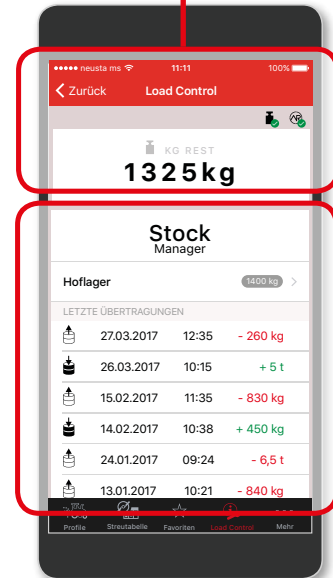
●●●●● neusta ms 11:11 100%

Zurück Load Control

KG REST
1325kg

Stock
Manager

Hoflager 1400 kg

LETZTE ÜBERTRAGUNGEN

| 27.03.2017 | 12:35 | - 260 kg |
| 26.03.2017 | 10:15 | + 5 t |
| 15.02.2017 | 11:35 | - 830 kg |
| 14.02.2017 | 10:38 | + 450 kg |
| 24.01.2017 | 09:24 | - 6,5 t |
| 13.01.2017 | 10:21 | - 840 kg |

Profile Streutabelle Favoriten Load Control Mehr